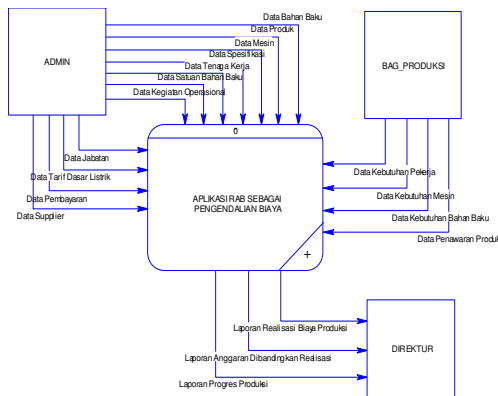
Data Bahan Baku
Data Produk
Data Mesin
Data Spesifikasi
Data Tenaga Kerja
Data Satuan Bahan Baku
Data Kegiatan Operasional

ADMIN

BAG_PRODUKSI

0

Data Jabatan
Data Tarif Dasar Listrik
Data Pembayaran
Data Supplier

APLIKASI RAB SEBAGAI PENGENDALIAN BIAYA

+

Data Kebutuhan Pekerja
Data Kebutuhan Mesin
Data Kebutuhan Bahan Baku
Data Penawaran Produk

Laporan Realisasi Biaya Produksi
Laporan Anggaran Dibandingkan Realisasi
Laporan Progres Produksi

DIREKTUR